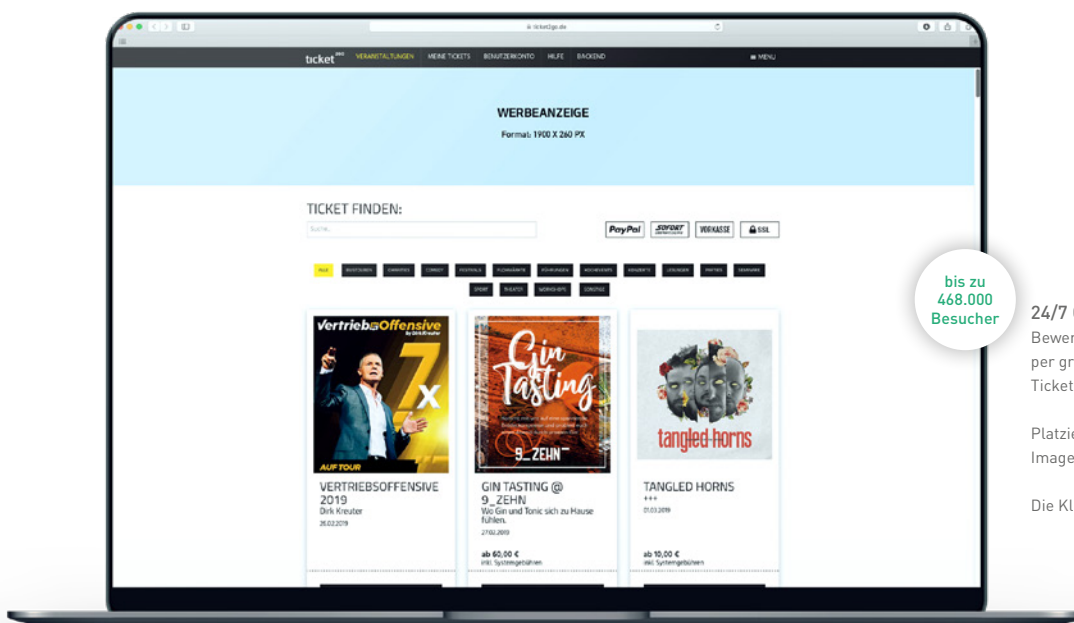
ticket2go.de

ticket2go VERANSTALTUNGEN MEINE TICKETS BENUTZERKONTO HILFE BACKEND ≡ MENU

WERBEANZEIGE
Format: 1900 X 260 PX

TICKET FINDEN:
Suche...

PayPal SOFORT VORKASSE SSL

ALLE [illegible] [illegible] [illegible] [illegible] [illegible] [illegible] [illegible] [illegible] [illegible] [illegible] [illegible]
SPORT THEATER WORKSHOPS SONSTIGE

Vertrieb Offensive
7x
AUF TOUR

VERTRIEBSOFFENSIVE 2019
Dirk Kreuter
26.02.2019

Gin Tasting
9_ZEHN

GIN TASTING @ 9_ZEHN
Wo Gin und Tonic sich zu Hause fühlen.
27.02.2019

ab 60,00 €
inkl. Systemgebühren

tangled horns

TANGLED HORNS
+++
01.03.2019

ab 10,00 €
inkl. Systemgebühren

bis zu 468.000 Besucher

24/7 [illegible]
Bewer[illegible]
per gr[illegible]
Ticket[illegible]

Platzie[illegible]
Image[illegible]

Die Kl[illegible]